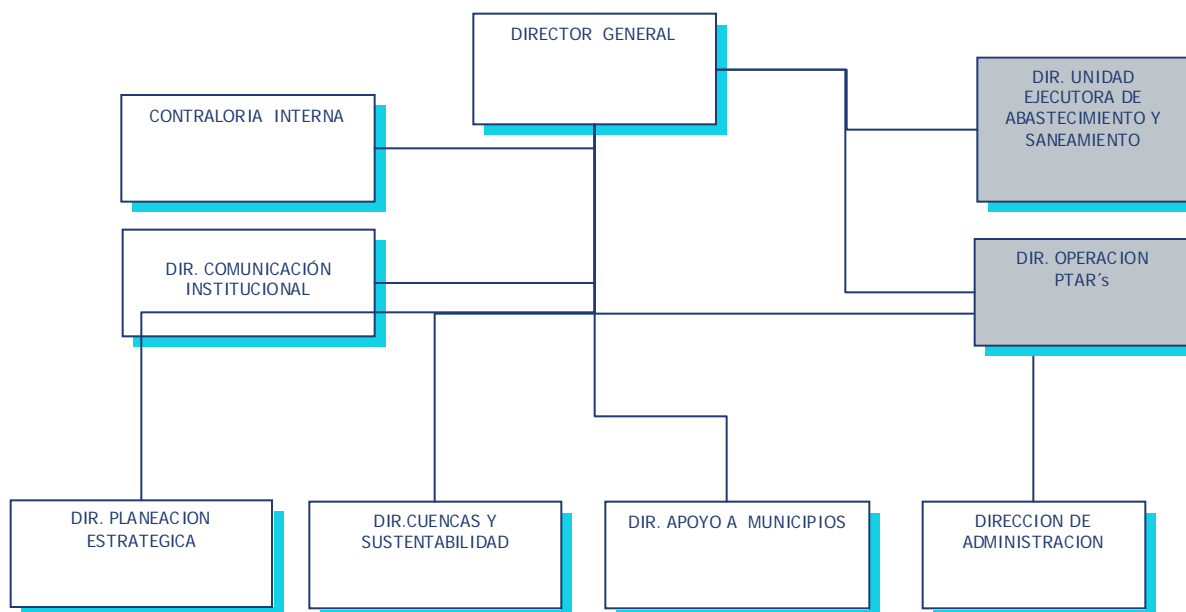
DIRECTOR GENERAL

CONTRALORIA INTERNA

DIR. UNIDAD EJECUTORA DE ABASTECIMIENTO Y SANEAMIENTO

DIR. COMUNICACIÓN INSTITUCIONAL

DIR. OPERACION PTAR´s

DIR. PLANEACION ESTRATEGICA

DIR.CUENCAS Y SUSTENTABILIDAD

DIR. APOYO A MUNICIPIOS

DIRECCION DE ADMINISTRACION